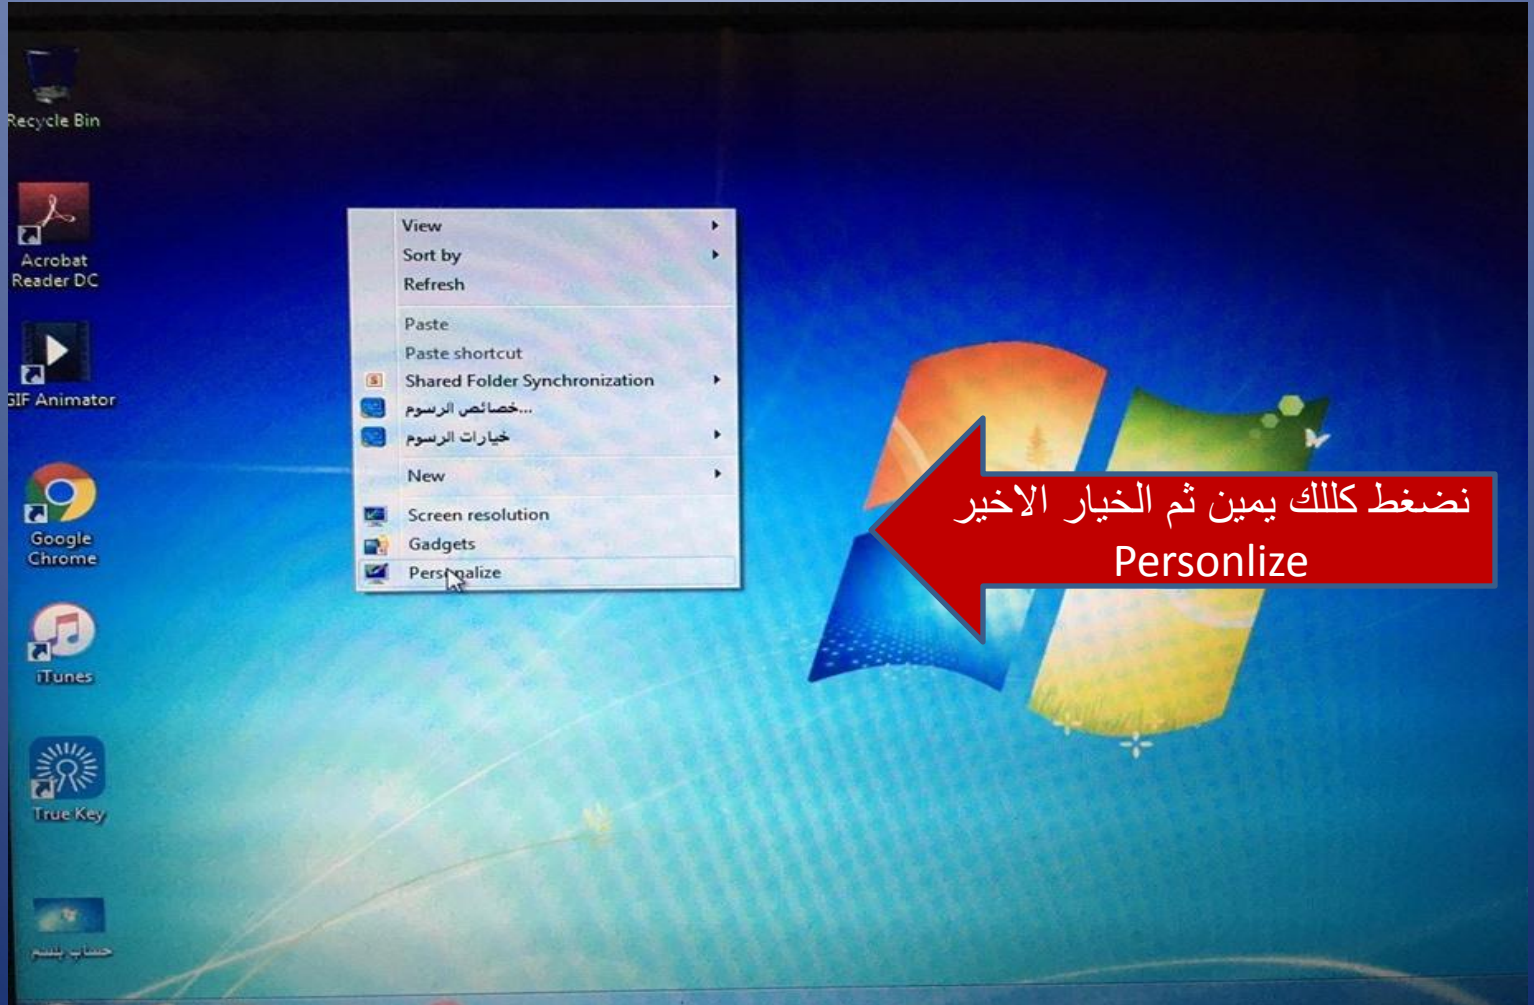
Recycle Bin

Acrobat Reader DC

GIF Animator

Google Chrome

iTunes

True Key

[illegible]

View
Sort by
Refresh
Paste
Paste shortcut
Shared Folder Synchronization
خصائص الرسوم...
خيارات الرسوم
New
Screen resolution
Gadgets
Personalize

نضغط كللك يمين ثم الخيار الاخير
Personlize